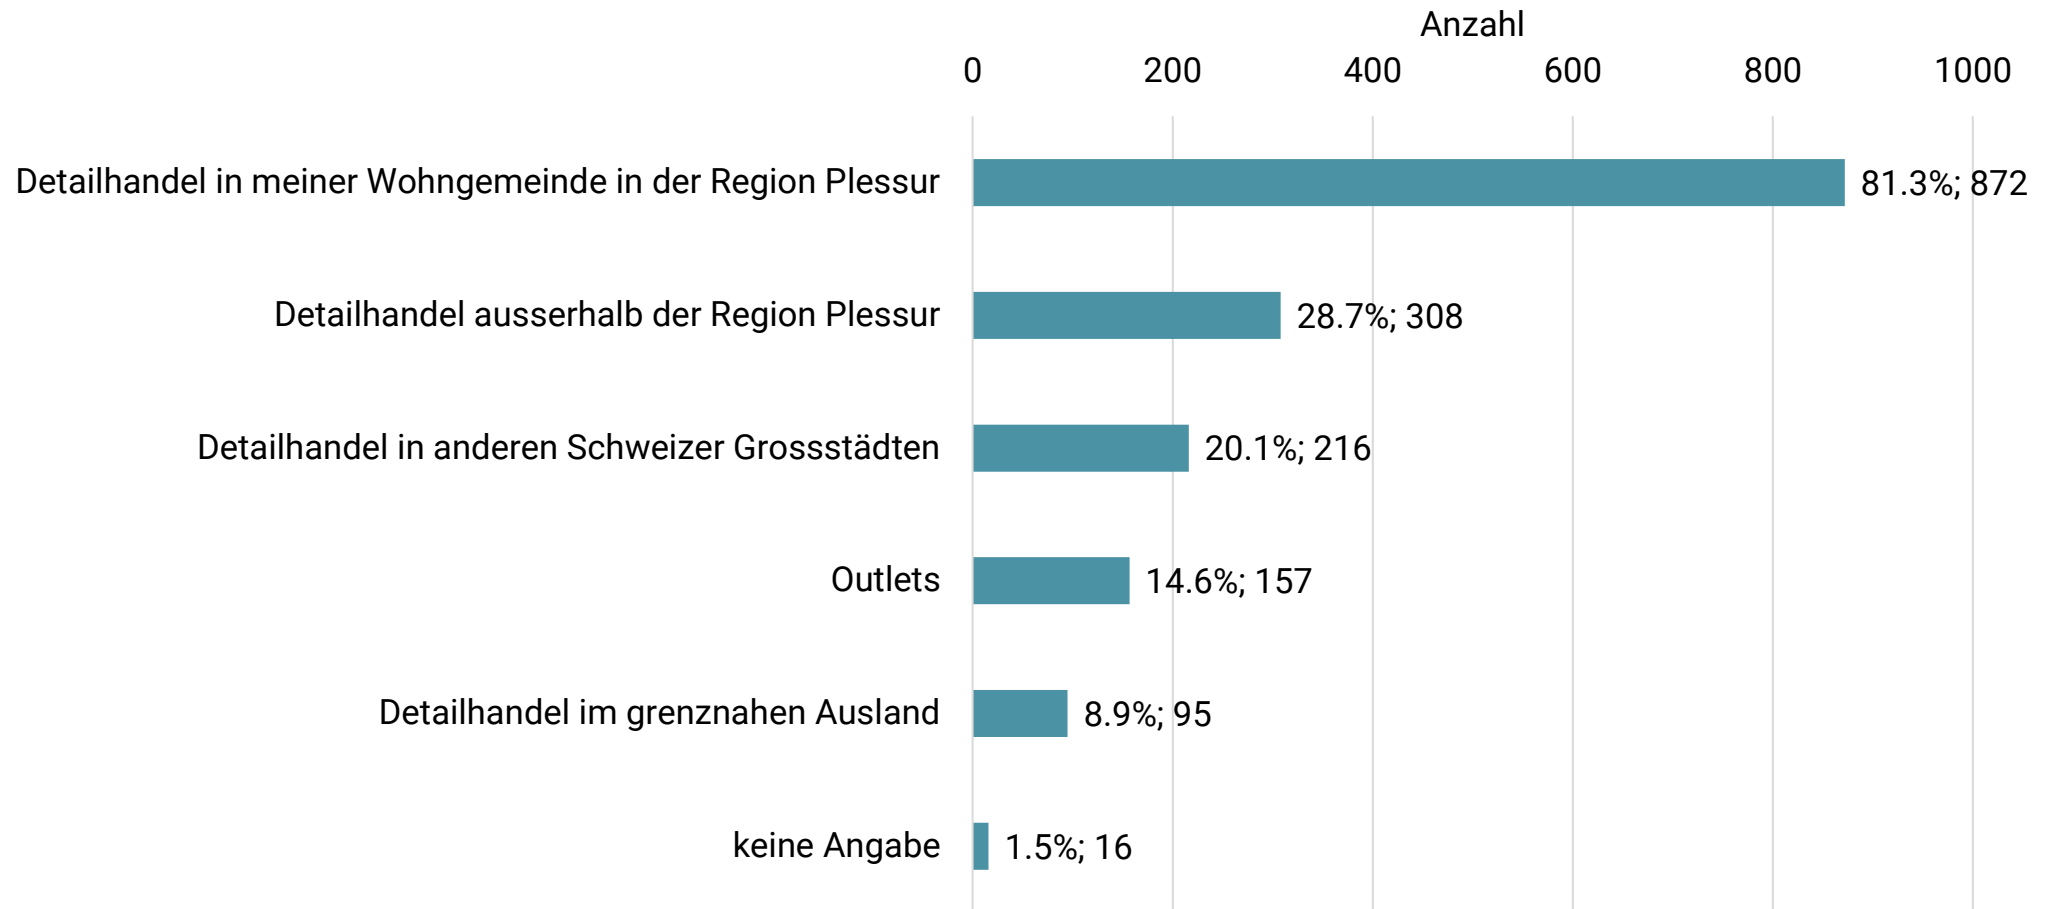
Anzahl

0 200 400 600 800 1000

Detailhandel in meiner Wohngemeinde in der Region Plessur 81.3%; 872

Detailhandel ausserhalb der Region Plessur 28.7%; 308

Detailhandel in anderen Schweizer Grossstädten 20.1%; 216

Outlets 14.6%; 157

Detailhandel im grenznahen Ausland 8.9%; 95

keine Angabe 1.5%; 16